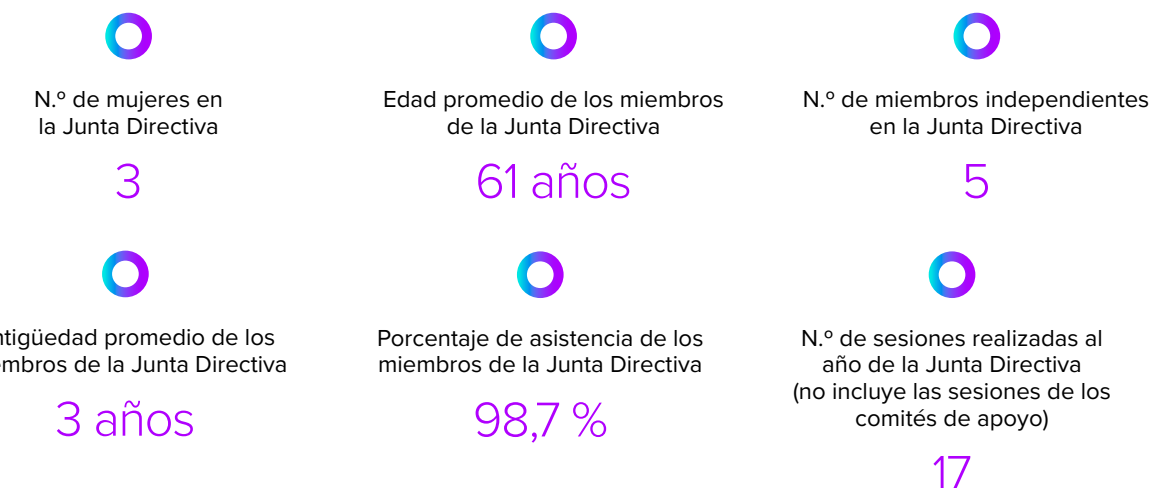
N.º de mujeres en la Junta Directiva

3

Edad promedio de los miembros de la Junta Directiva

61 años

N.º de miembros independientes en la Junta Directiva

5

ntigüedad promedio de los embros de la Junta Directiva

3 años

Porcentaje de asistencia de los miembros de la Junta Directiva

98,7 %

N.º de sesiones realizadas al año de la Junta Directiva (no incluye las sesiones de los comités de apoyo)

17